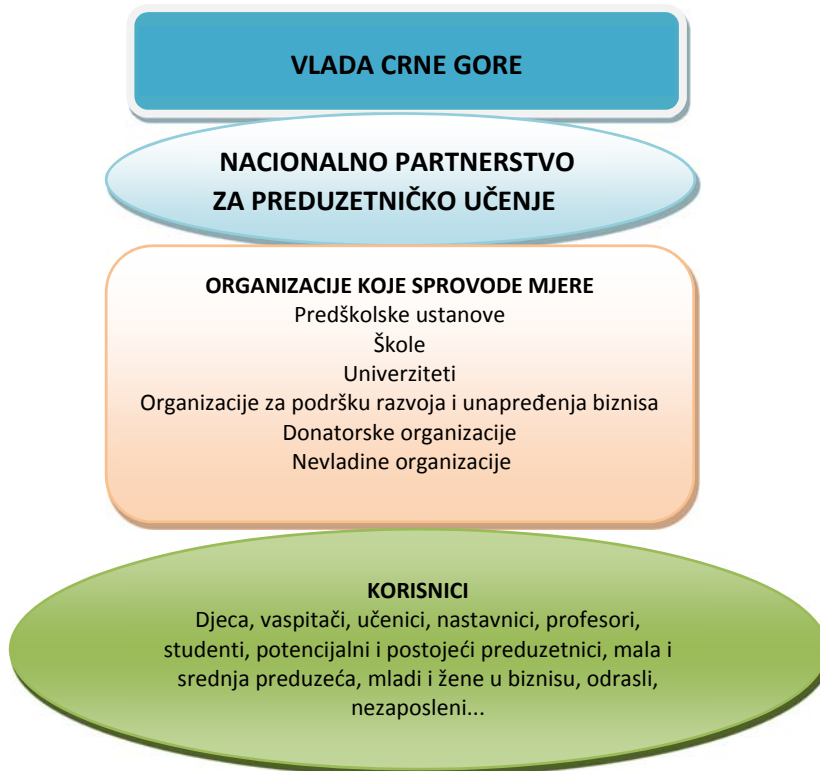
VLADA CRNE GORE

NACIONALNO PARTNERSTVO
ZA PREDUZETNIČKO UČENJE

ORGANIZACIJE KOJE SPROVODE MJERE
Predškolske ustanove
Škole
Univerziteti
Organizacije za podršku razvoja i unapređenja biznisa
Donatorske organizacije
Nevladine organizacije

KORISNICI
Djeca, vaspitači, učenici, nastavnici, profesori, studenti, potencijalni i postojeći preduzetnici, mala i srednja preduzeća, mladi i žene u biznisu, odrasli, nezaposleni...